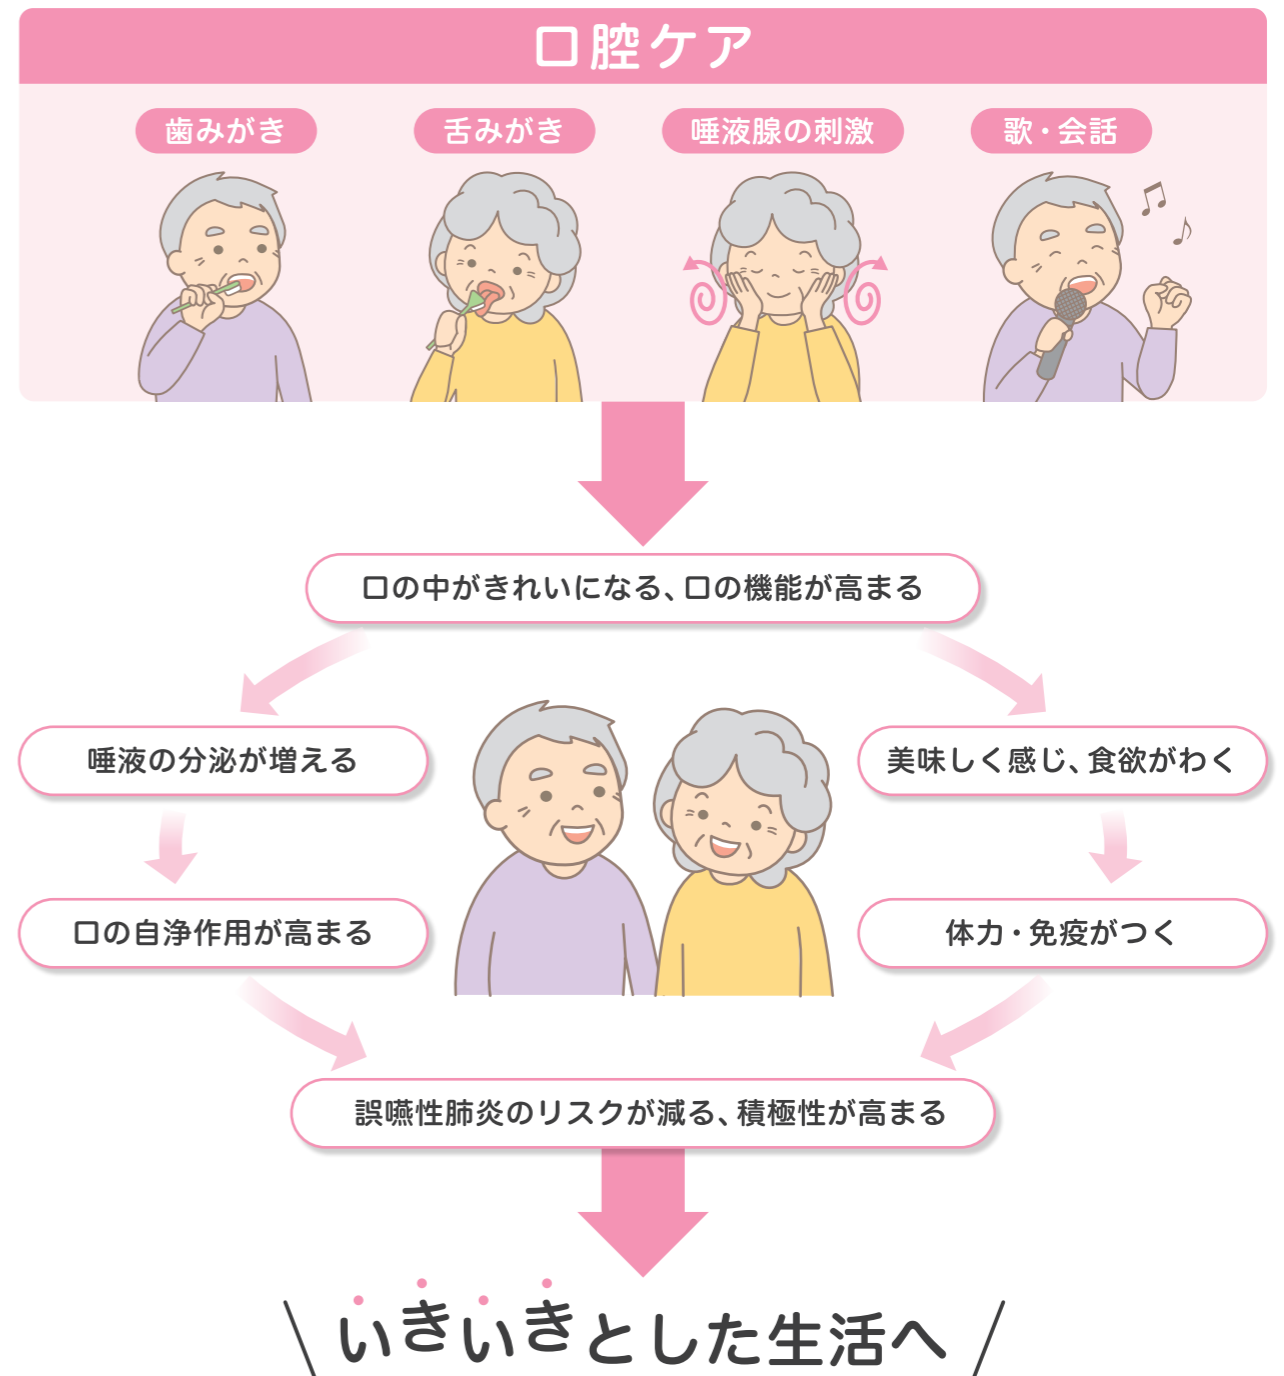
口腔ケア

歯みがき

舌みがき

唾液腺の刺激

歌・会話

口の中がきれいになる、口の機能が高まる

唾液の分泌が増える

口の自浄作用が高まる

美味しく感じ、食欲がわく

体力・免疫がつく

誤嚥性肺炎のリスクが減る、積極性が高まる

いきいきとした生活へ